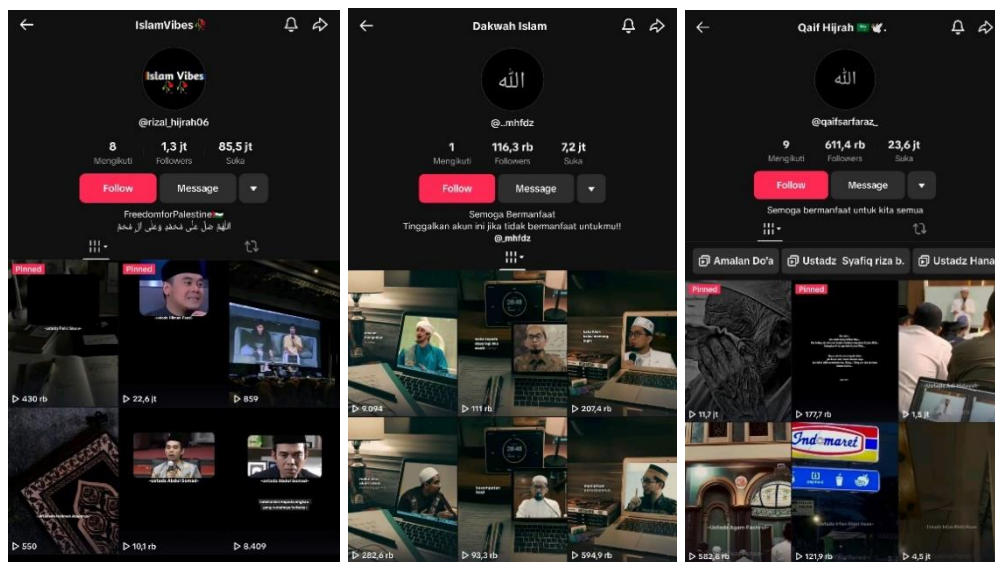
IslamVibes

Islam Vibes

@rizal_hijrah06

8 Mengikuti | 1,3 jt Followers | 85,5 jt Suka

Follow | Message

FreedomforPalestine
اللهم صل على محمد وعلى آل محمد

Pinned | Pinned

430 rb | 22,6 jt | 859

550 | 10,1 rb | 8.409

Dakwah Islam

الله

@_mhfdz

1 Mengikuti | 116,3 rb Followers | 7,2 jt Suka

Follow | Message

Semoga Bermanfaat
Tinggalkan akun ini jika tidak bermanfaat untukmu!!
@_mhfdz

9.094 | 111 rb | 207,4 rb

282,6 rb | 93,3 rb | 594,9 rb

Qaif Hijrah

الله

@qaifsarfaraz_

9 Mengikuti | 611,4 rb Followers | 23,6 jt Suka

Follow | Message

Semoga bermanfaat untuk kita semua

Amalan Do'a | Ustadz Syafiq riza b. | Ustadz Hana

Pinned | Pinned

11,7 jt | 177,7 rb | 1,5 jt

Indomaret

582,8 rb | 121,9 rb | 4,5 jt